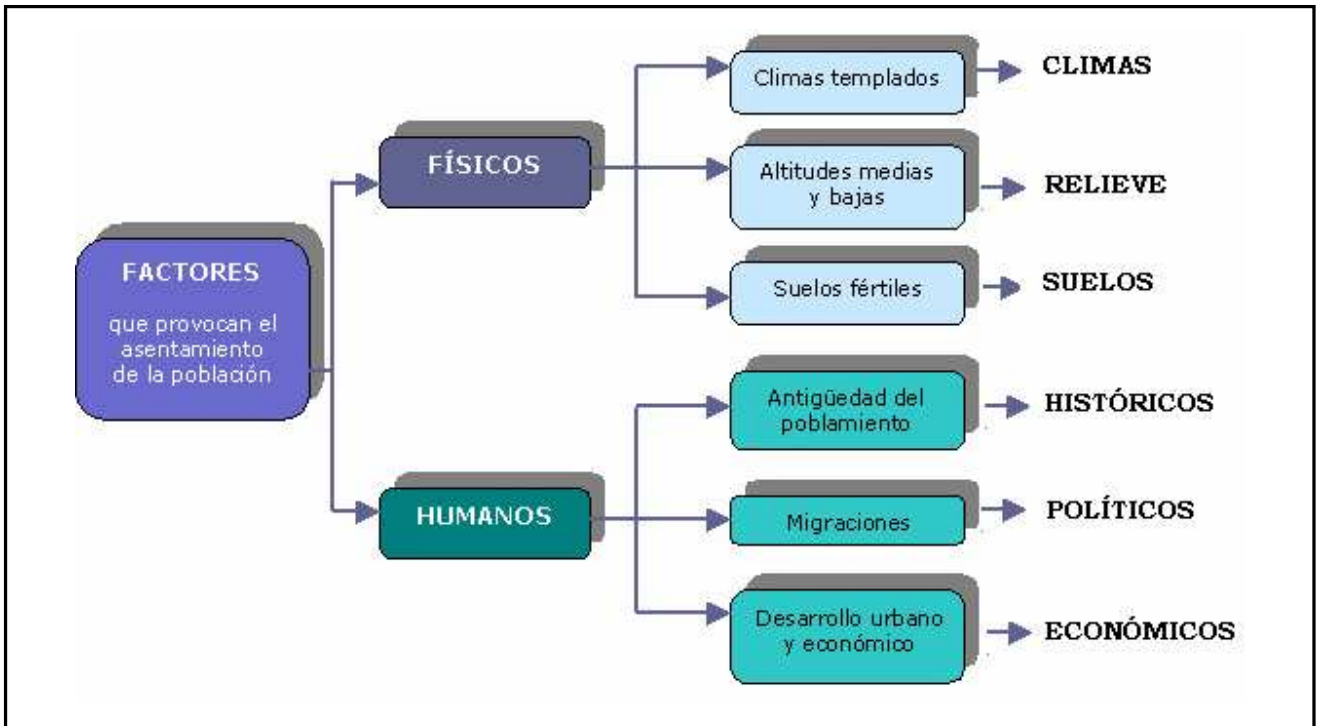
FACTORES

que provocan el asentamiento de la población

FÍSICOS

Climas templados

CLIMAS

Altitudes medias y bajas

RELIEVE

Suelos fértiles

SUELOS

HUMANOS

Antigüedad del poblamiento

HISTÓRICOS

Migraciones

POLÍTICOS

Desarrollo urbano y económico

ECONÓMICOS